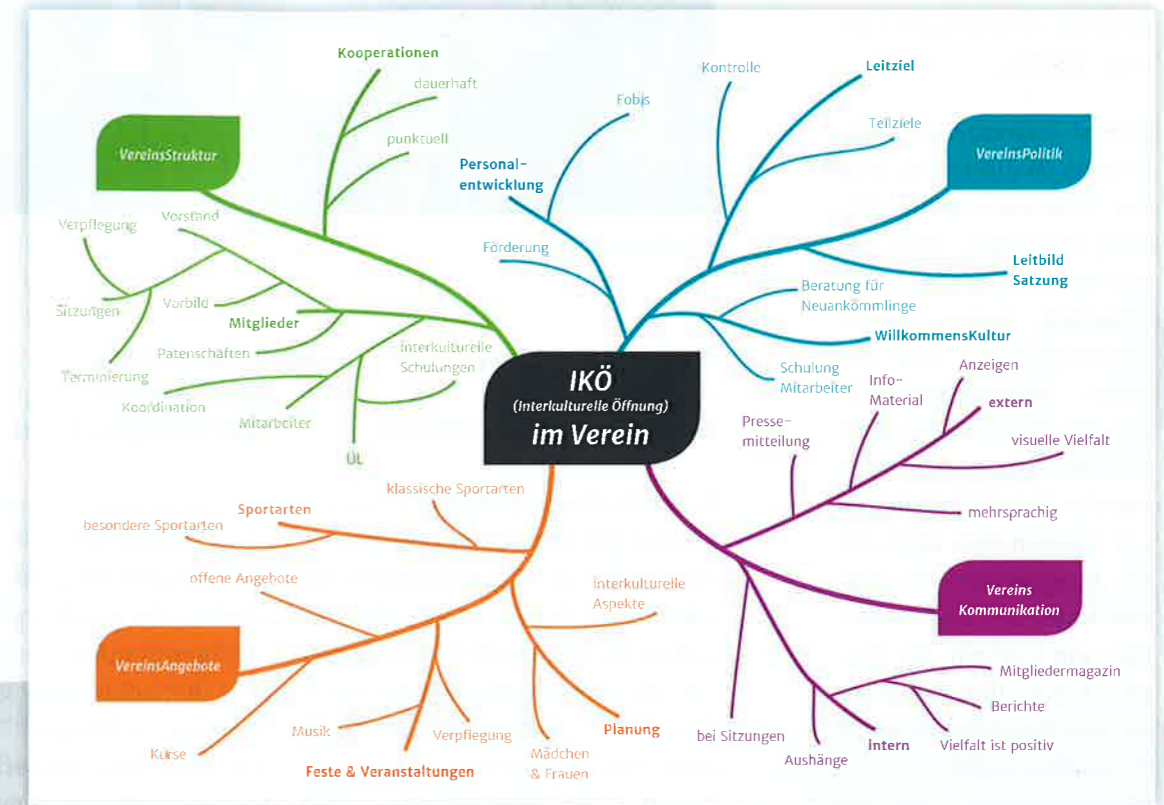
IKÖ
(Interkulturelle Öffnung)
im Verein

VereinsStruktur
Kooperationen
dauerhaft
punktuell
Vorstand
Verpflegung
Sitzungen
Vorbild
Mitglieder
Patenschaften
Terminierung
Koordination
Mitarbeiter
interkulturelle Schulungen
ÜL

VereinsPolitik
Kontrolle
Leitziel
Teilziele
Fobis
Personalentwicklung
Förderung
Leitbild Satzung
Beratung für Neuankömmlinge
WillkommensKultur
Schulung Mitarbeiter

Vereins Kommunikation
Info-Material
Anzeigen
extern
Pressemitteilung
visuelle Vielfalt
mehrsprachig
Mitgliedermagazin
Berichte
Vielfalt ist positiv
intern
Aushänge
bei Sitzungen

VereinsAngebote
klassische Sportarten
Sportarten
besondere Sportarten
offene Angebote
interkulturelle Aspekte
Kurse
Musik
Verpflegung
Feste & Veranstaltungen
Mädchen & Frauen
Planung